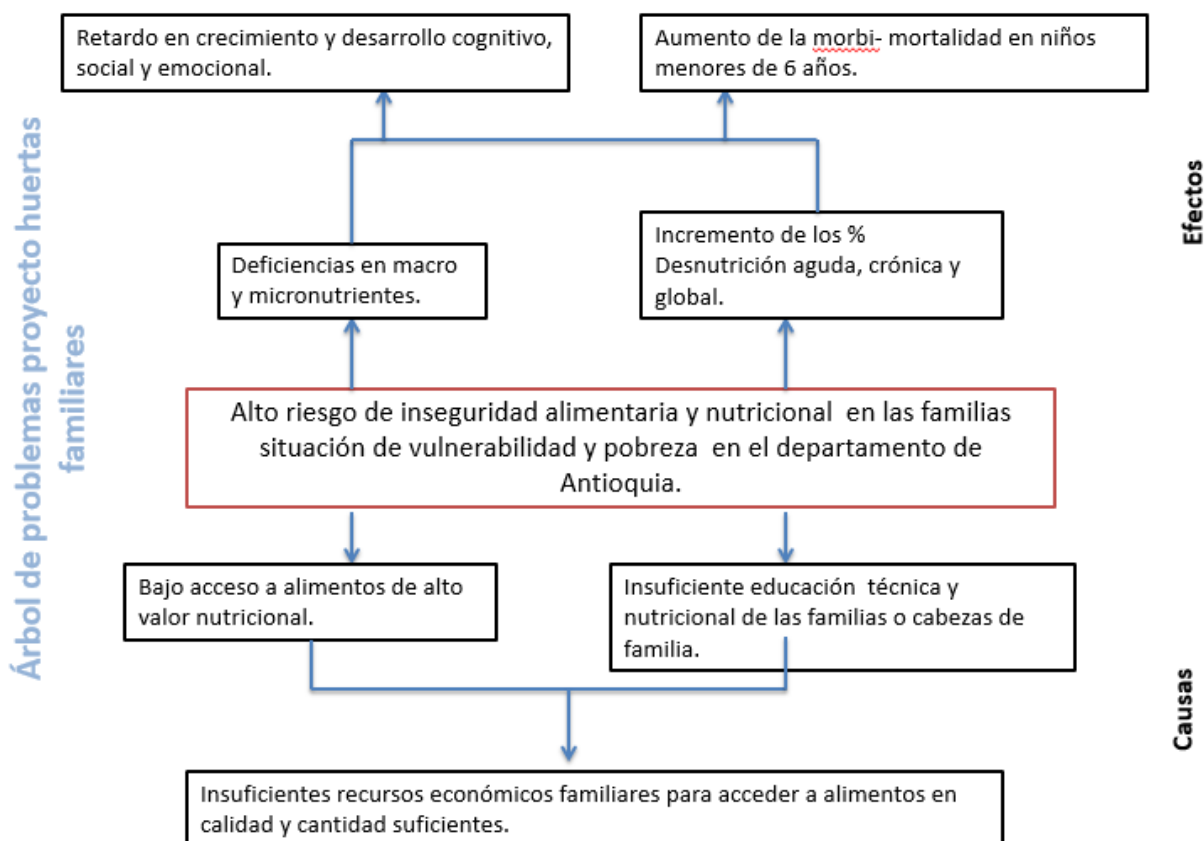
Árbol de problemas proyecto huertas familiares

Retardo en crecimiento y desarrollo cognitivo, social y emocional.

Aumento de la morbi- mortalidad en niños menores de 6 años.

Efectos

Deficiencias en macro y micronutrientes.

Incremento de los % Desnutrición aguda, crónica y global.

Alto riesgo de inseguridad alimentaria y nutricional en las familias situación de vulnerabilidad y pobreza en el departamento de Antioquia.

Bajo acceso a alimentos de alto valor nutricional.

Insuficiente educación técnica y nutricional de las familias o cabezas de familia.

Causas

Insuficientes recursos económicos familiares para acceder a alimentos en calidad y cantidad suficientes.